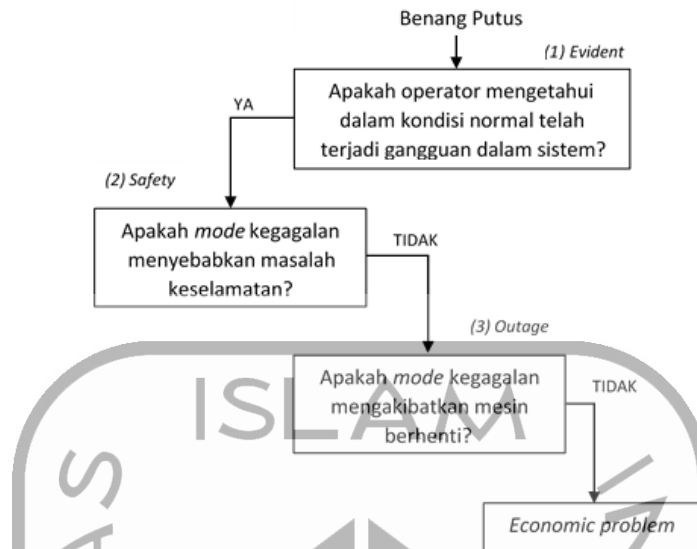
Benang Putus

(1) Evident

Apakah operator mengetahui dalam kondisi normal telah terjadi gangguan dalam sistem?

YA

(2) Safety

Apakah *mode* kegagalan menyebabkan masalah keselamatan?

TIDAK

(3) Outage

Apakah *mode* kegagalan mengakibatkan mesin berhenti?

TIDAK

ISLAM

Economic problem